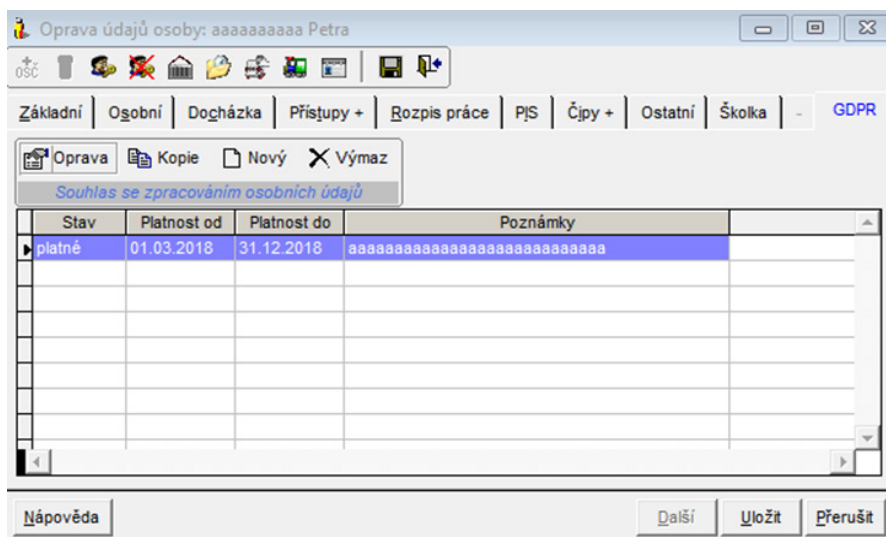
Oprava údajů osoby: aaaaaaaaa Petra

OSČ

Základní | Osobní | Docházka | Přístupy + | Rozpis práce | PIS | Čipy + | Ostatní | Školka | - | GDPR

Oprava | Kopie | Nový | Výmaz

Souhlas se zpracováním osobních údajů

| Stav | Platnost od | Platnost do | Poznámky |
|---|---|---|---|
| platné | 01.03.2018 | 31.12.2018 | aaaaaaaaaaaaaaaaaaaaaaaaaaa |

Nápověda

Další | Uložit | Přerušit